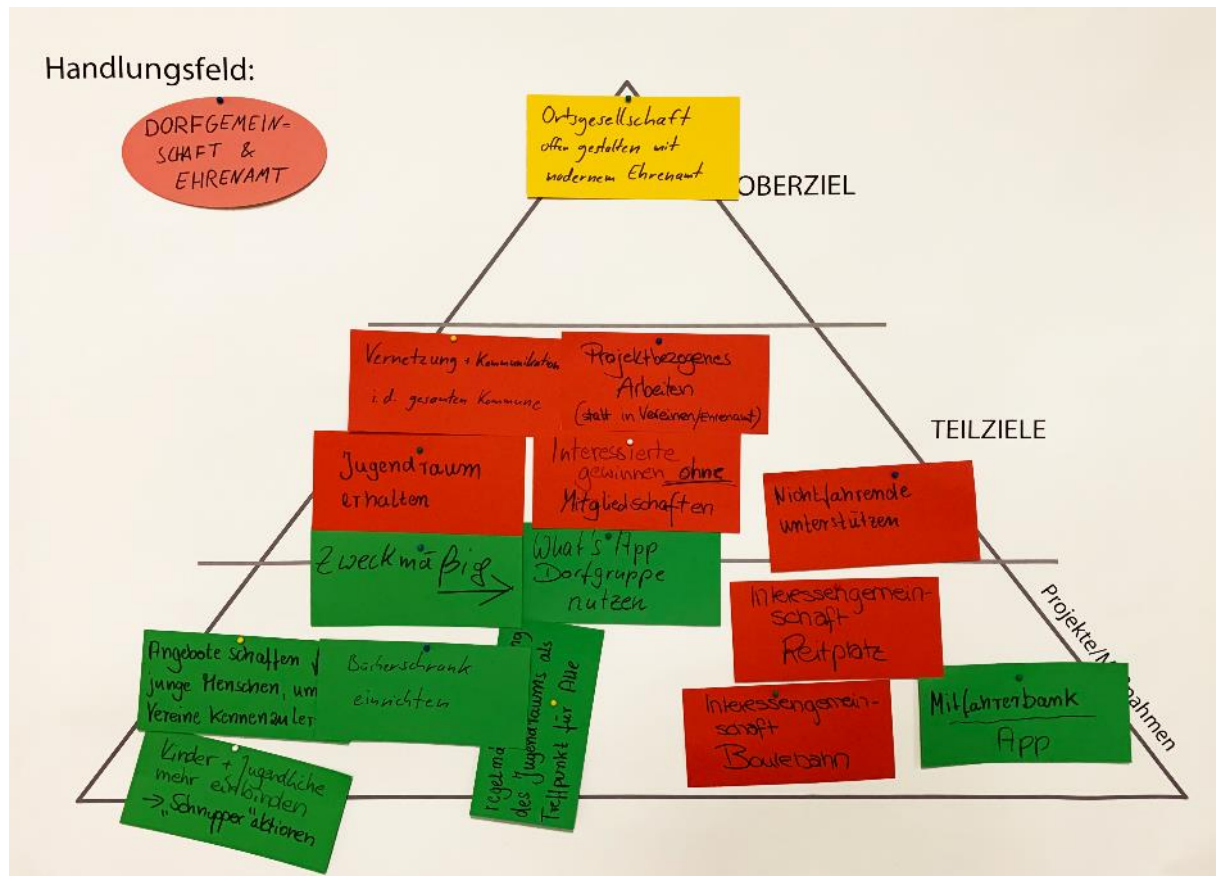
Handlungsfeld:

DORFGEMEINSCHAFT & EHRENAMT

Ortsgesellschaft offen gestalten mit modernem Ehrenamt

OBERZIEL

Vernetzung + Kommunikation i.d. gesamten Kommune

Projektbezogenes Arbeiten (statt in Vereinen/Ehrenamt)

TEILZIELE

Jugendraum erhalten

Interessierte gewinnen ohne Mitgliedschaften

Nichtfahrende unterstützen

Zweckmäßig

What's App Dorfgruppe nutzen

Projekte/M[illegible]nahmen

Interessengemeinschaft Reitplatz

Angebote schaffen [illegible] junge Menschen, um Vereine kennenzuler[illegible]

Bücherschrank einrichten

regelmä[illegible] des Jugendraums als Treffpunkt für Alle

Mitfahrerbank App

Interessengemeinschaft Boulebahn

Kinder + Jugendliche mehr einbinden → „Schnupper"aktionen